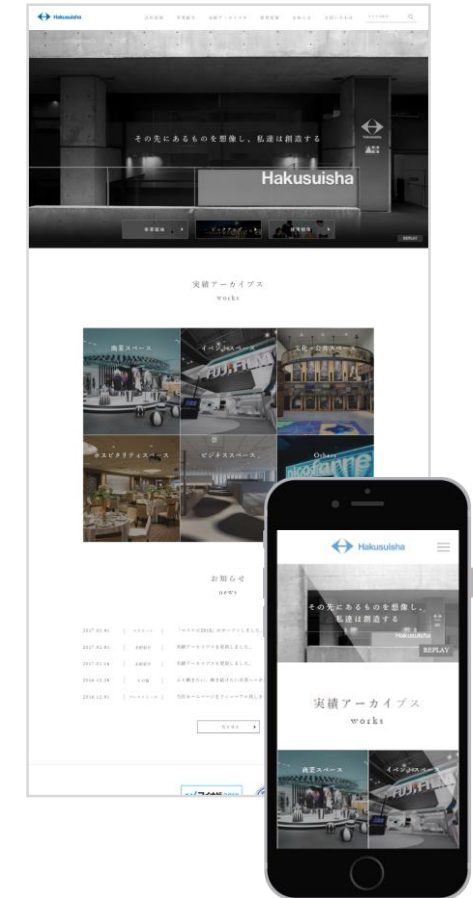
Hakusuisha

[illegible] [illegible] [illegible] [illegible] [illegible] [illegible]

その先にあるものを想像し、私達は創造する

Hakusuisha

REPLAY

実績アーカイブス
works

商業スペース
イベントスペース
スペース
ホスピタリティスペース
ビジネススペース
Others

FUJIFILM

nicofarre

お知らせ
news

2017.02.01 | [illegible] | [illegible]
2017.02.01 | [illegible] | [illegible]
2017.01.16 | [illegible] | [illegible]
2016.12.19 | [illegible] | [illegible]
2016.12.01 | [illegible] | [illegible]

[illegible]

Hakusuisha

その先にあるものを想像し、私達は創造する

Hakusuisha

REPLAY

実績アーカイブス
works

商業スペース
イベントスペース

FUJIFILM